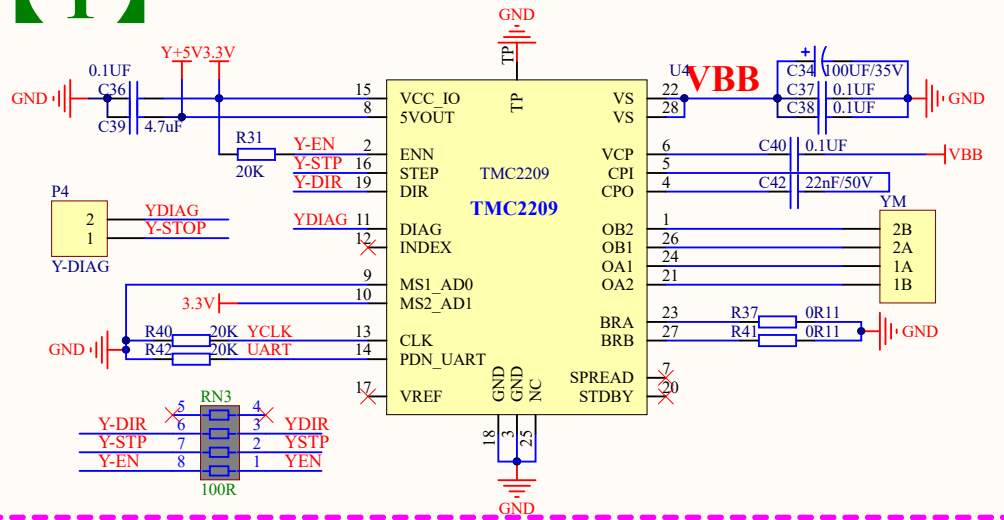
GND
TP
TP
Y+5V3.3V
0.1UF
GND
C36
C39
4.7uF
15 VCC_IO
8 5VOUT
R31
20K
Y-EN
Y-STP
Y-DIR
2 ENN
16 STEP
19 DIR
TMC2209
TMC2209
U4
VBB
VS 22
VS 28
C34 100UF/35V
C37 0.1UF
C38 0.1UF
GND
VCP 6
CPI 5
CPO 4
C40 0.1UF
VBB
C42 22nF/50V
P4
2 YDIAG
1 Y-STOP
Y-DIAG
YDIAG 11 DIAG
12 INDEX
OB2 1
OB1 26
OA1 24
OA2 21
YM
2B
2A
1A
1B
9 MS1_AD0
10 MS2_AD1
3.3V
R40 20K YCLK
R42 20K UART
GND
13 CLK
14 PDN_UART
BRA 23
BRB 27
R37 0R11
R41 0R11
GND
17 VREF
GND GND NC
18 3 25
SPREAD 7
STDBY 20
RN3
5 4
Y-DIR 6 3 YDIR
Y-STP 7 2 YSTP
Y-EN 8 1 YEN
100R
GND